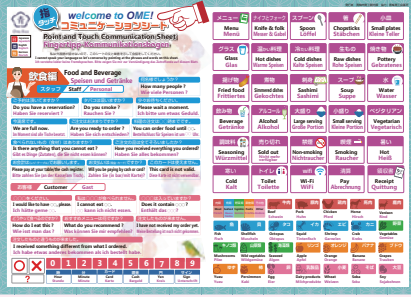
welcome to OME!
指さしコミュニケーションシート
Point and Touch Communication Sheet
Zeigen Sie auf das Bild und kommunizieren Sie

飲食編 Food and Beverage
Speisen und Getränke
スタッフ Staff Personal

メニュー Menu
ナイフとフォーク Knife & fork Messer & Gabel
スプーン Spoon Löffel
箸 Chopsticks Stäbchen
小皿 Small plates Kleine Teller
グラス Glass Gläser
温かい料理 Hot dishes Warme Speisen
冷たい料理 Cold dishes Kalte Speisen
生の料理 Raw dishes Rohe Speisen
陶器 Pottery Getöpfertes
揚げ物 Fried food Frittiertes
煮物 Stewed dishes Gekochtes
刺身 Sashimi Sashimi
スープ Soup Suppe
水 Water Wasser
飲み物 Beverage Getränke
アルコール Alcohol Alkohol
大盛り Large serving Große Portion
小盛り Small serving Kleine Portion
ベジタリアン Vegetarian Vegetarisch
調味料 Seasoning Würzmittel
禁煙 Non-smoking Nichtraucher
喫煙 Smoker Raucher
熱い Hot Heiß
冷たい Cold Kalt
トイレ Toilet Toilette
Wi-Fi WiFi
会計 Pay Abrechnung
領収書 Receipt Quittung

How many people? Wie viele Personen?
Do you have a reservation? Haben Sie reserviert?
Are you ready to order? Möchten Sie bestellen?
Please wait a moment. Ich bitte um etwas Geduld.
We are full now. Es ist leider voll.
Are you ready to order? Möchten Sie bestellen?
You can order food until ~ Bestellen Sie bis ~
Is there anything that you cannot eat? Gibt es Dinge die Sie nicht essen können?
Have you received everything you ordered? Haben Sie alles bekommen?
Please pay at your table. Bitte zahlen Sie am Tisch.
Will you be paying by cash or card? Zahlen Sie bar oder mit Karte?
This card is not valid. Diese Karte ist nicht gültig.

客 Customer Gast
I would like to have ___ please. Ich hätte gerne ___
I can't eat ___ Ich kann ___ nicht essen.
Does it contain ___? Enthält das ___?
How do I eat this? Wie isst man das?
What do you recommend? Was empfehlen Sie?
I have not received my order yet. Ich habe meine Bestellung noch nicht erhalten.
I received something different from what I ordered. Ich habe etwas anderes bekommen als ich bestellt habe.

Beef Pork Chicken Meat Venison
Fish Shellfish Octopus Squid Shrimp Crab Vegetables
Mushrooms Wild vegetables Seaweed Egg Dairy products Wheat Soba Fruit Nuts

○ ✕ 0 1 2 3 4 5 6 7 8 9
Hour Minute Yen